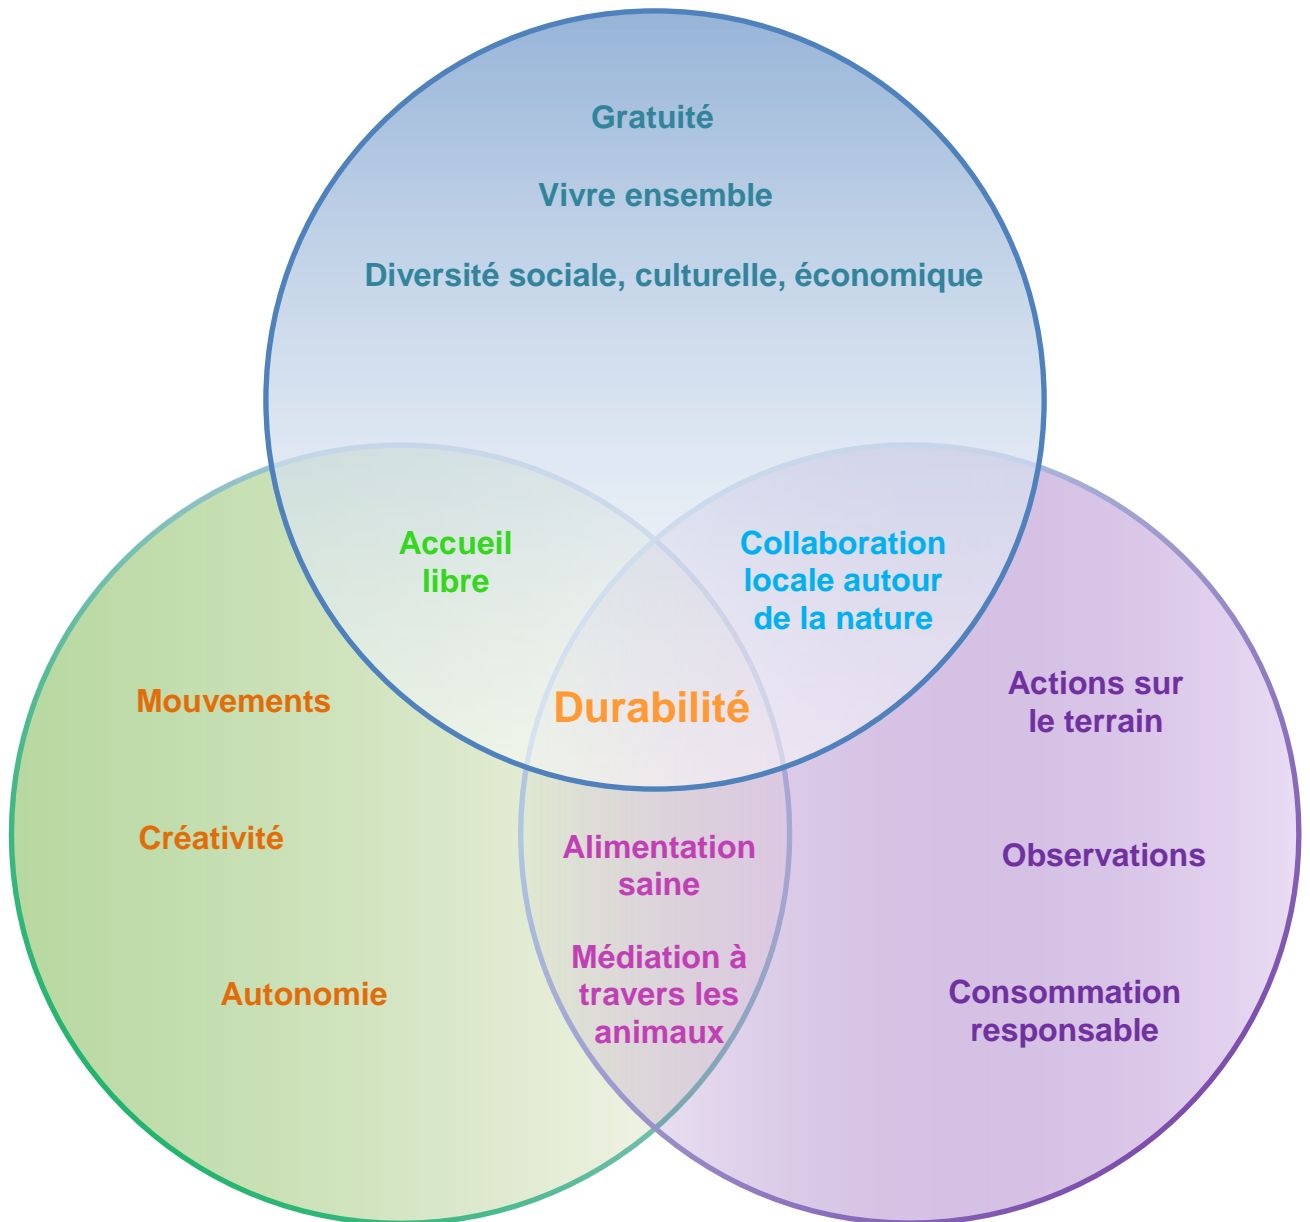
Gratuité

Vivre ensemble

Diversité sociale, culturelle, économique

Accueil libre

Collaboration locale autour de la nature

Mouvements

Durabilité

Actions sur le terrain

Créativité

Alimentation saine

Observations

Médiation à travers les animaux

Autonomie

Consommation responsable